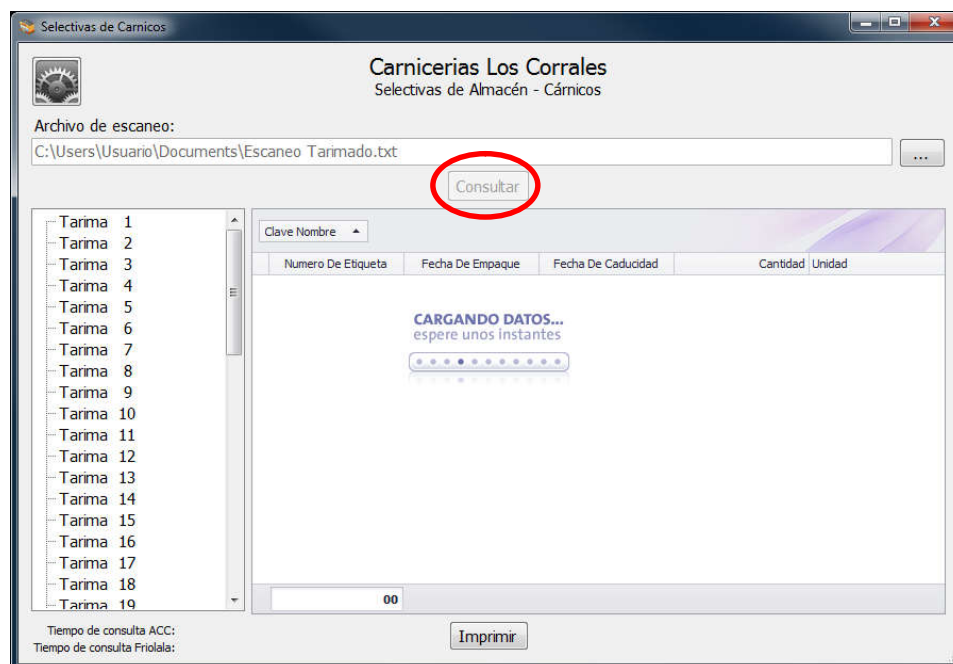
Selectivas de Carnicos

Carnicerias Los Corrales
Selectivas de Almacén - Cárnicos

Archivo de escaneo:
C:\Users\Usuario\Documents\Escaneo Tarimado.txt
...
Consultar

Tarima 1
Tarima 2
Tarima 3
Tarima 4
Tarima 5
Tarima 6
Tarima 7
Tarima 8
Tarima 9
Tarima 10
Tarima 11
Tarima 12
Tarima 13
Tarima 14
Tarima 15
Tarima 16
Tarima 17
Tarima 18
Tarima 19

Clave Nombre

| Numero De Etiqueta | Fecha De Empaque | Fecha De Caducidad | Cantidad | Unidad |
|---|---|---|---|---|

CARGANDO DATOS...
espere unos instantes

00

Imprimir

Tiempo de consulta ACC:
Tiempo de consulta Friolala: